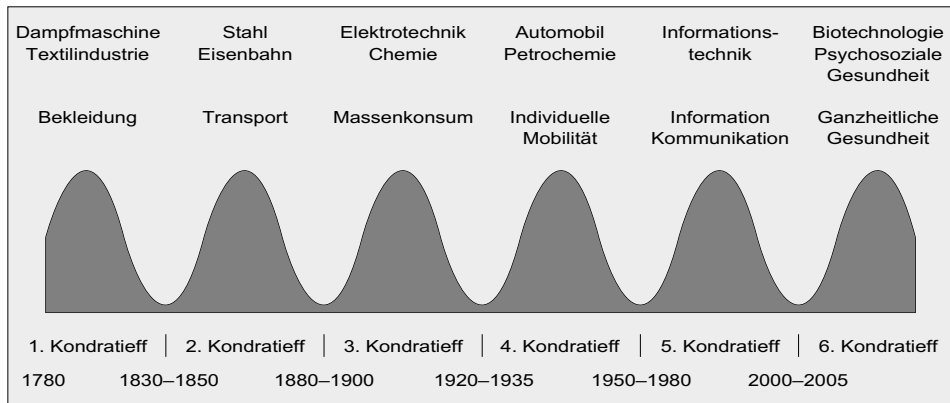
Dampfmaschine Textilindustrie

Stahl Eisenbahn

Elektrotechnik Chemie

Automobil Petrochemie

Informationstechnik

Biotechnologie Psychosoziale Gesundheit

Bekleidung

Transport

Massenkonsum

Individuelle Mobilität

Information Kommunikation

Ganzheitliche Gesundheit

1. Kondratieff | 2. Kondratieff | 3. Kondratieff | 4. Kondratieff | 5. Kondratieff | 6. Kondratieff

1780 1830–1850 1880–1900 1920–1935 1950–1980 2000–2005